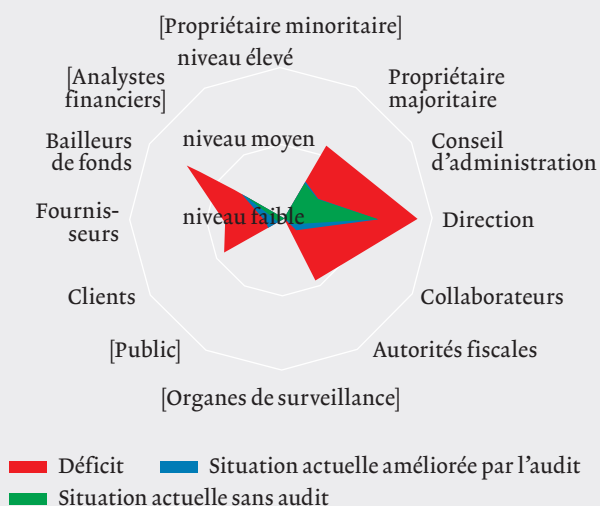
[Propriétaire minoritaire]

niveau élevé

Propriétaire majoritaire

[Analystes financiers]

Conseil d'administration

Bailleurs de fonds

niveau moyen

Direction

Fournisseurs

niveau faible

Clients

Collaborateurs

[Public]

Autorités fiscales

[Organes de surveillance]

Déficit

Situation actuelle améliorée par l'audit

Situation actuelle sans audit